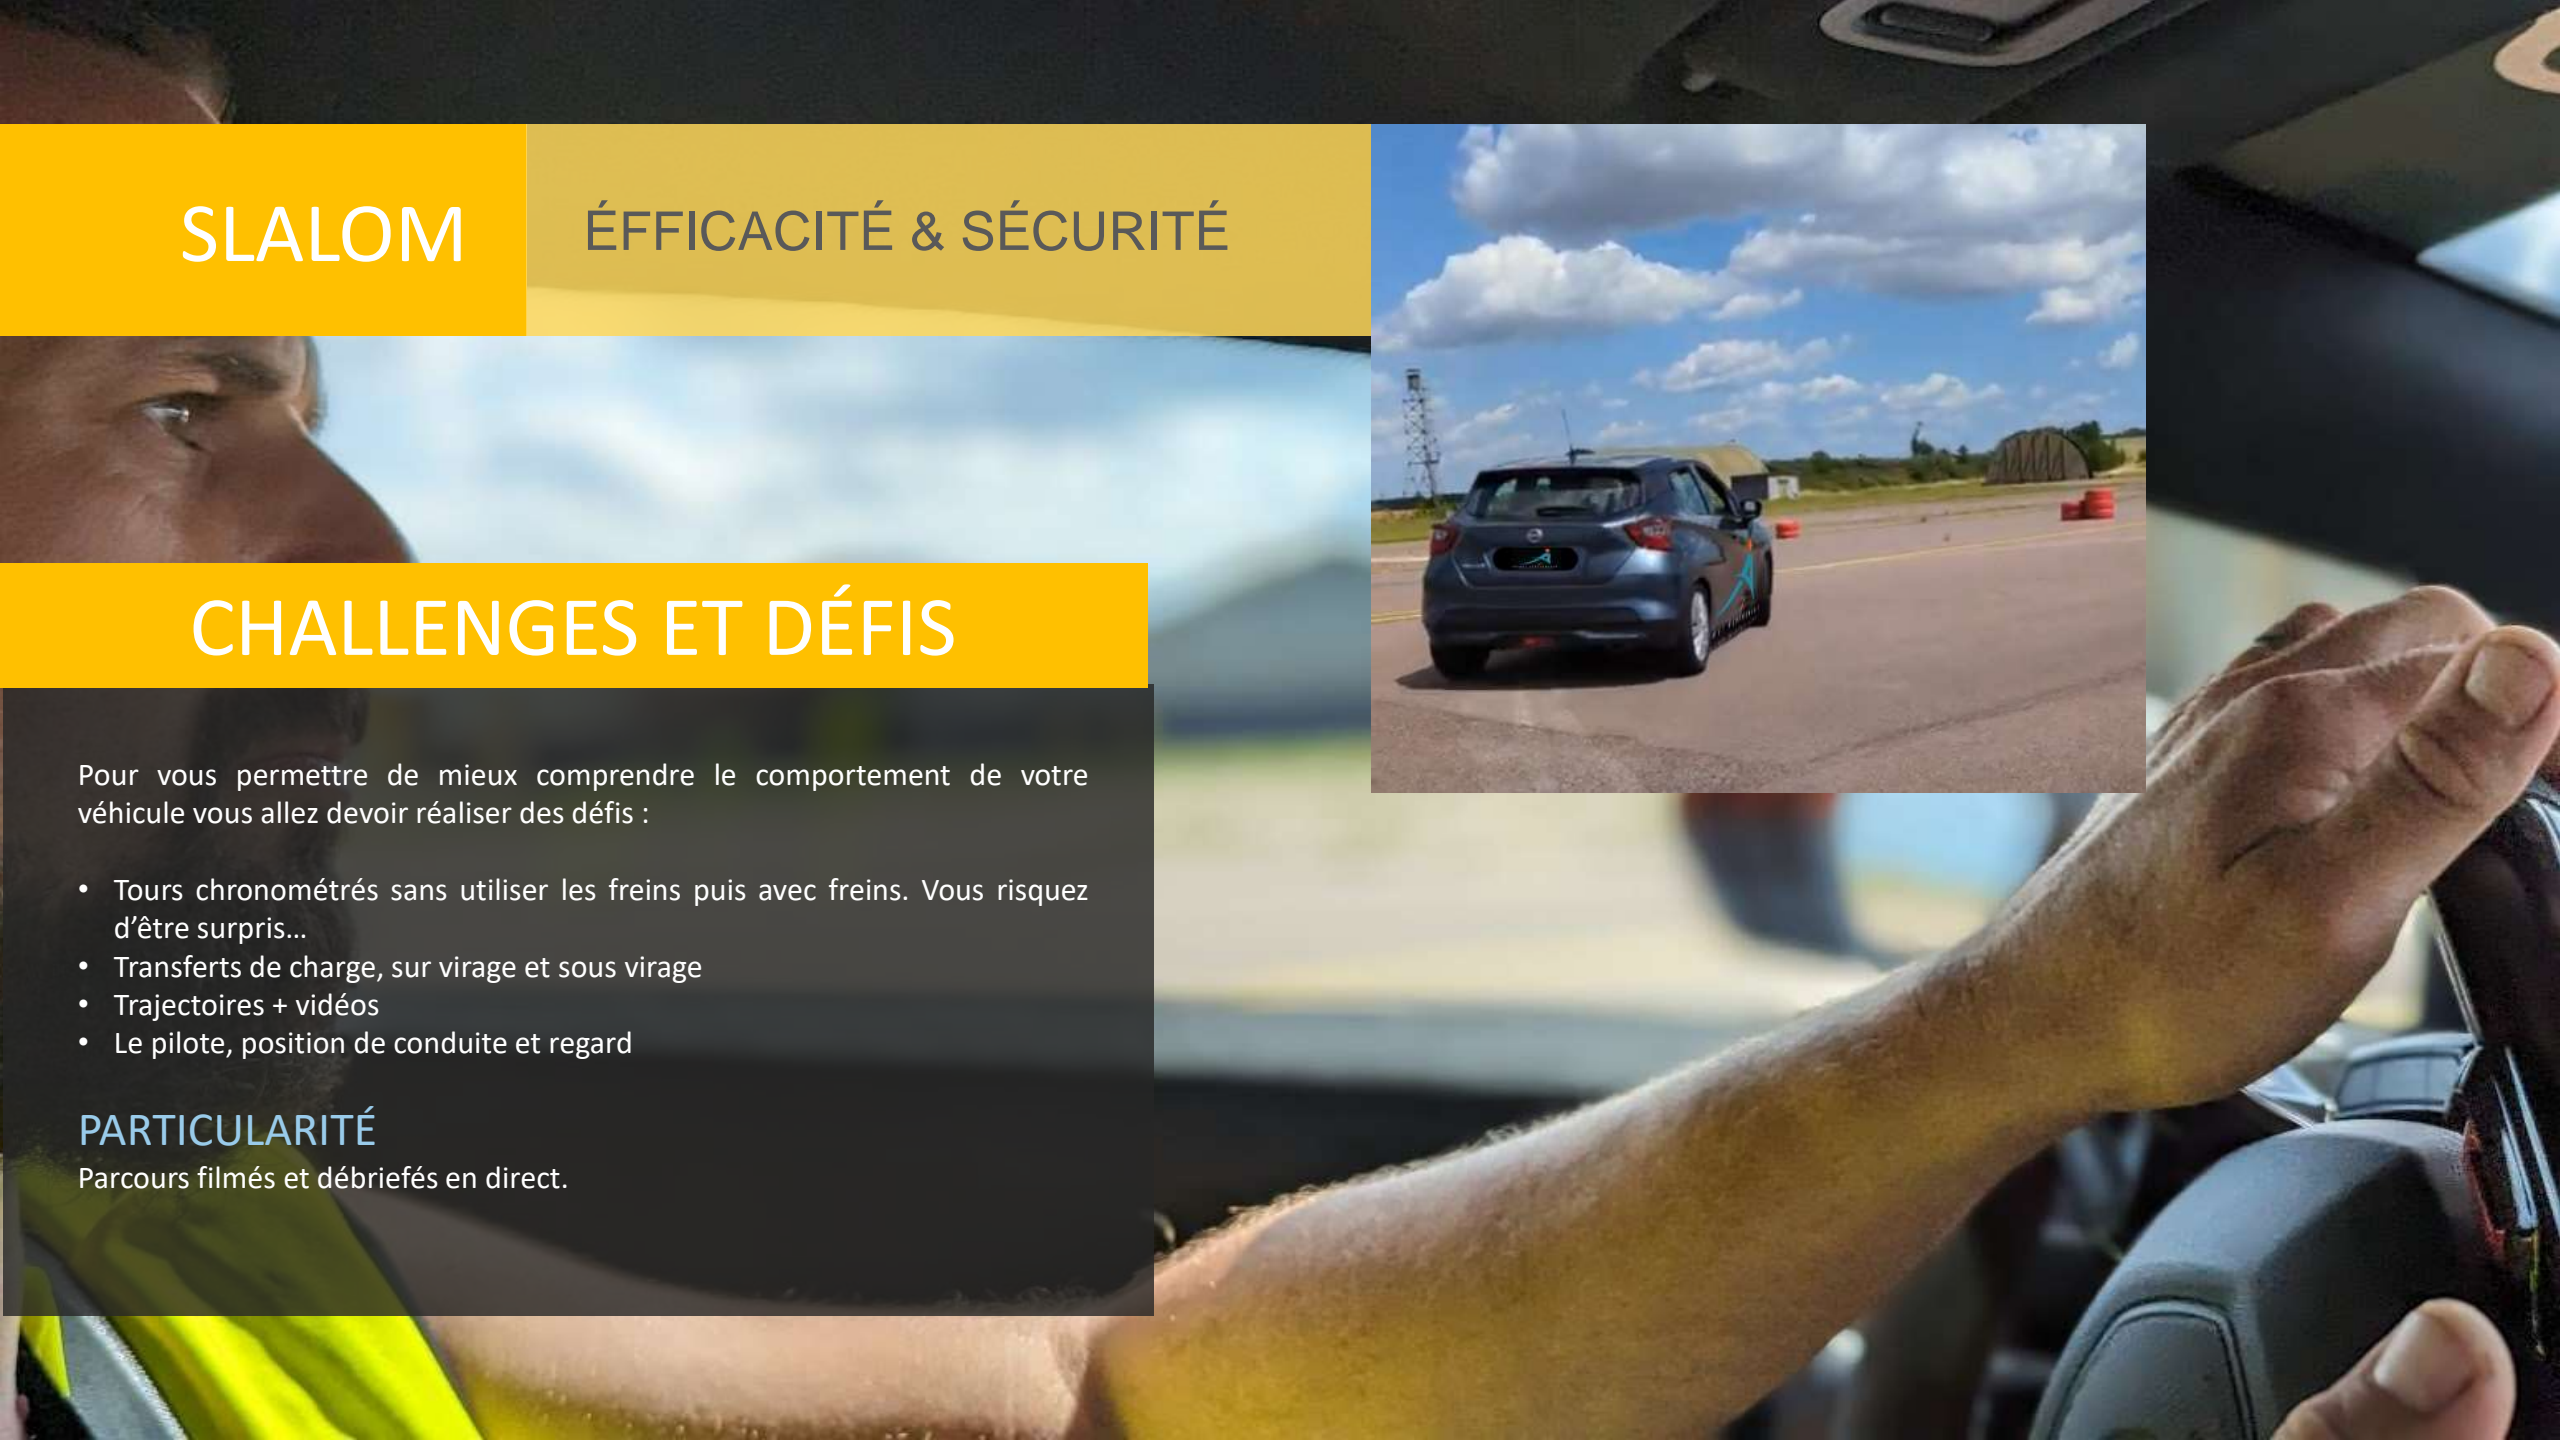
SLALOM

ÉFFICACITÉ & SÉCURITÉ

CHALLENGES ET DÉFIS

Pour vous permettre de mieux comprendre le comportement de votre véhicule vous allez devoir réaliser des défis :

- Tours chronométrés sans utiliser les freins puis avec freins. Vous risquez d’être surpris…
- Transferts de charge, sur virage et sous virage
- Trajectoires + vidéos
- Le pilote, position de conduite et regard

PARTICULARITÉ
Parcours filmés et débriefés en direct.